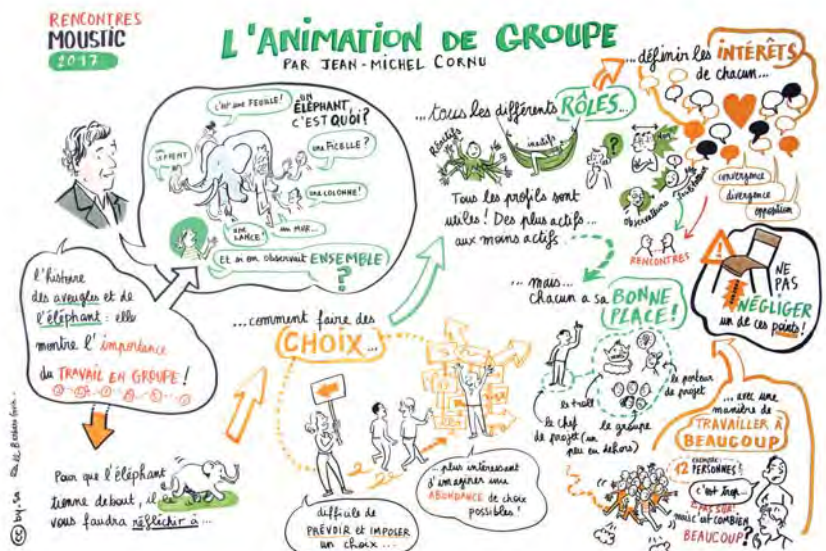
RENCONTRES MOUSTIC 2017

L'ANIMATION DE GROUPE
PAR JEAN-MICHEL CORNU

UN ÉLÉPHANT, C'EST QUOI?
C'est une FEUILLE!
UN SERPENT
Une FICELLE?
UNE COLONNE!
UNE LANCE!
Un MUR...
Et si on observait ENSEMBLE?

l'histoire des aveugles et de l'éléphant : elle montre l'importance du TRAVAIL EN GROUPE!

Pour que l'éléphant tienne debout, il vous faudra réfléchir à...

...comment faire des CHOIX...

difficile de PRÉVOIR et IMPOSER un choix...

...plus intéressant d'imaginer une ABONDANCE de choix possibles!

...tous les différents RÔLES...
Réactifs
inactifs
Tous les profils sont utiles! Des plus actifs... aux moins actifs...
observateurs
contributeurs

...mais... Chacun a sa BONNE PLACE!
le troll
le porteur de projet
Le chef de projet (un peu en dehors)
le groupe

...définir les INTÉRÊTS de chacun...
convergence
divergence
opposition
RENCONTRES

NE PAS NÉGLIGER un de ces points!

...avec une manière de TRAVAILLER À BEAUCOUP
exemple: 12 PERSONNES!
C'est trop...
C'est pas sûr! mais c'est COMBIEN BEAUCOUP?

cc by-sa